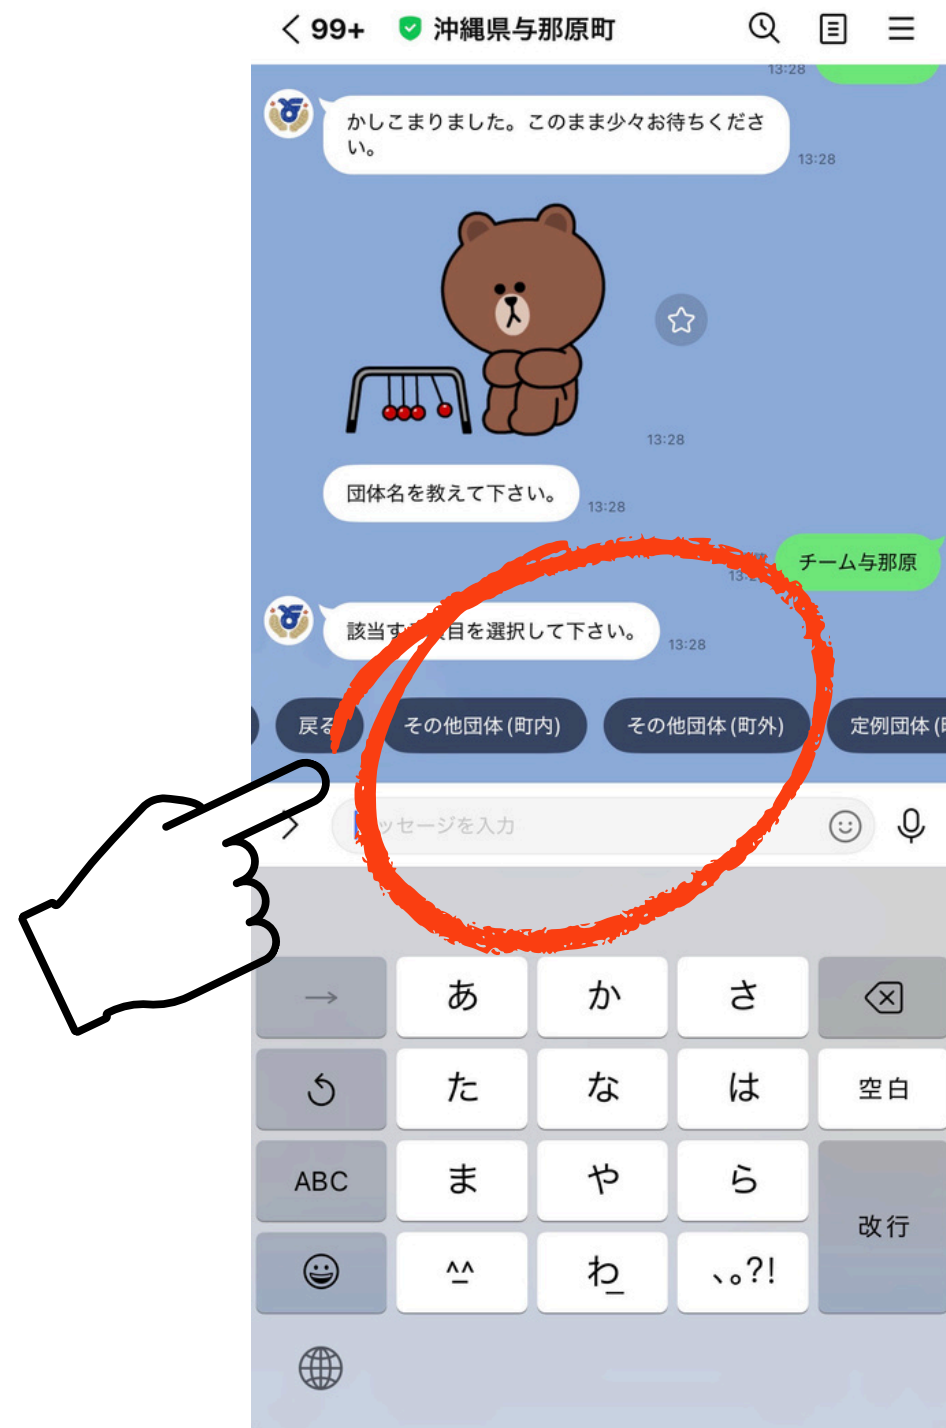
< 99+ 沖縄県与那原町

13:28

かしこまりました。このまま少々お待ちください。

13:28

13:28

団体名を教えて下さい。

13:28

チーム与那原

13:2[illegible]

該当す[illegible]目を選択して下さい。

13:28

戻る

その他団体(町内)

その他団体(町外)

定例団体(町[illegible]

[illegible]ッセージを入力

→

あ

か

さ

た

な

は

空白

ABC

ま

や

ら

改行

^^

わ

、。?!